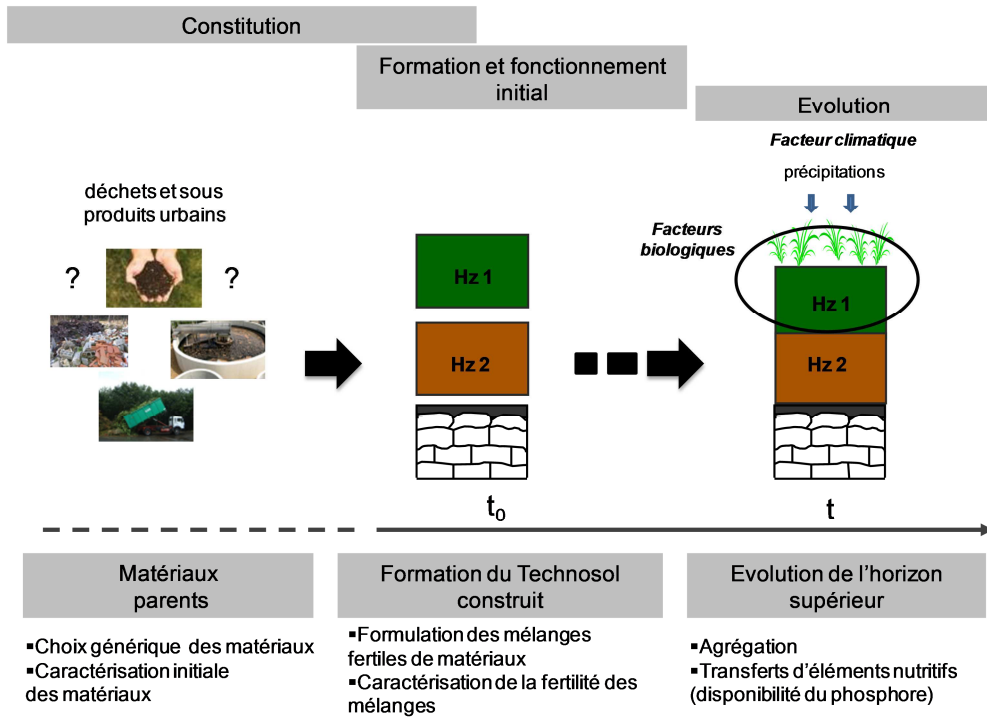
Constitution

Formation et fonctionnement initial

Evolution

Facteur climatique

précipitations

déchets et sous produits urbains

?

?

Facteurs biologiques

Hz 1

Hz 2

Hz 1

Hz 2

$t_0$

t

Matériaux parents

▪Choix générique des matériaux
▪Caractérisation initiale des matériaux

Formation du Technosol construit

▪Formulation des mélanges fertiles de matériaux
▪Caractérisation de la fertilité des mélanges

Evolution de l'horizon supérieur

▪Agrégation
▪Transferts d'éléments nutritifs (disponibilité du phosphore)